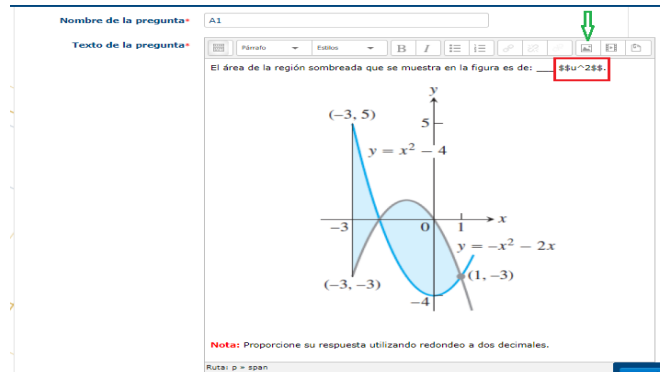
Nombre de la pregunta* A1

Texto de la pregunta*

Párrafo Estilos B I

El área de la región sombreada que se muestra en la figura es de: ___ $$u^2$$.

$y$

$(-3, 5)$

5

$y = x^2 - 4$

$x$

$-3$

O

1

$y = -x^2 - 2x$

$(1, -3)$

$(-3, -3)$

$-4$

Nota: Proporcione su respuesta utilizando redondeo a dos decimales.

Ruta: p » span